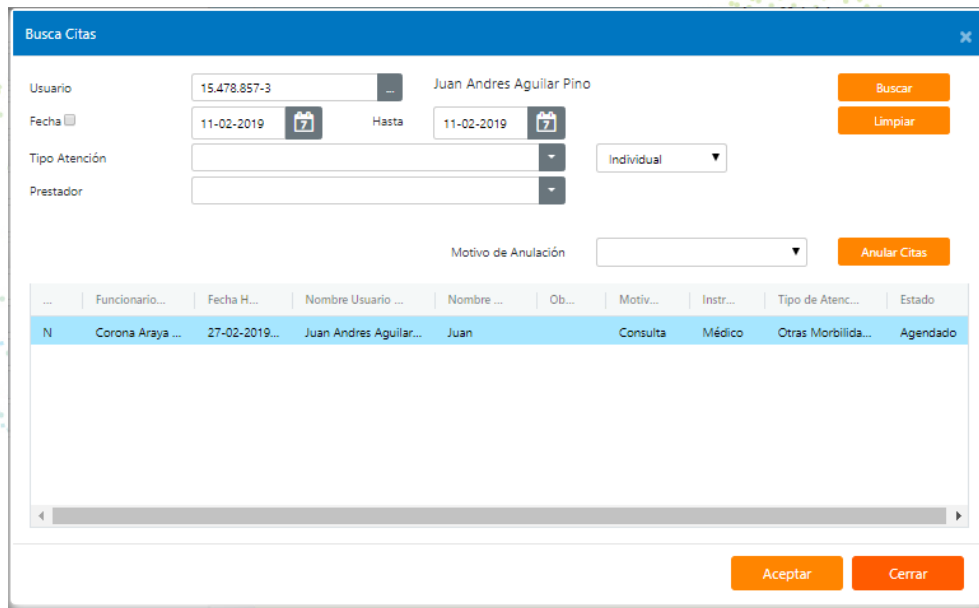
Busca Citas

Usuario 15.478.857-3 ... Juan Andres Aguilar Pino

Buscar

Fecha 11-02-2019 Hasta 11-02-2019

Limpiar

Tipo Atención

Individual

Prestador

Motivo de Anulación

Anular Citas

| ... | Funcionario... | Fecha H... | Nombre Usuario ... | Nombre ... | Ob... | Motiv... | Instr... | Tipo de Atenc... | Estado |
|---|---|---|---|---|---|---|---|---|---|
| N | Corona Araya ... | 27-02-2019... | Juan Andres Aguilar... | Juan | | Consulta | Médico | Otras Morbilida... | Agendado |

Aceptar Cerrar